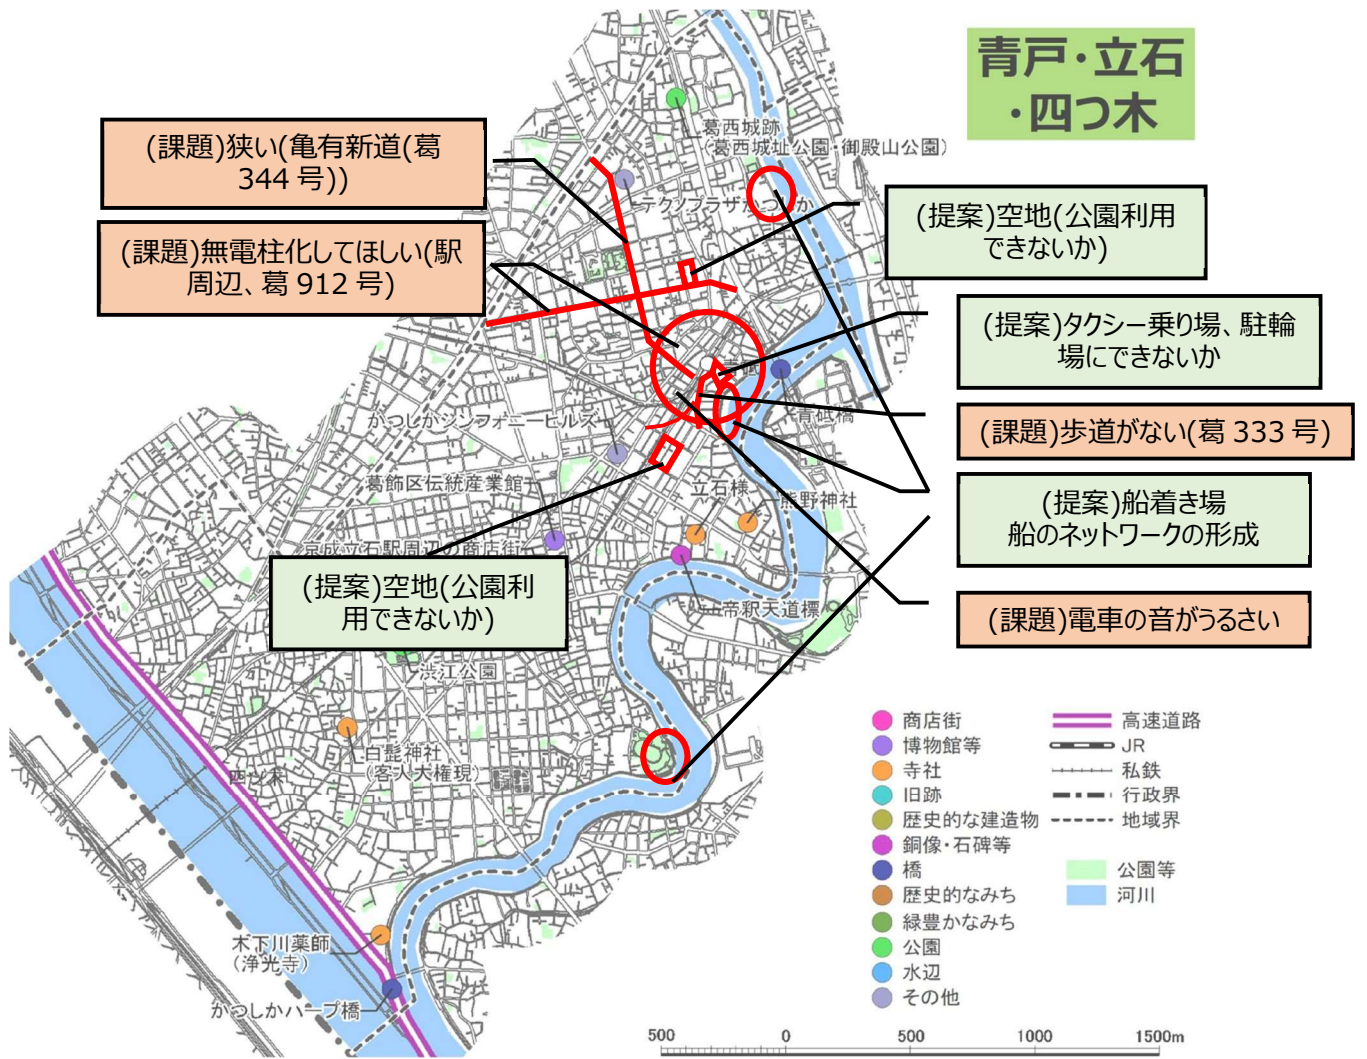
青戸・立石・四つ木

(課題)狭い(亀有新道(葛344号))

(課題)無電柱化してほしい(駅周辺、葛912号)

(提案)空地(公園利用できないか)

(提案)タクシー乗り場、駐輪場にできないか

(課題)歩道がない(葛333号)

(提案)船着き場 船のネットワークの形成

(課題)電車の音がうるさい

(提案)空地(公園利用できないか)

葛西城跡
(葛西城址公園・御殿山公園)
テクノプラザかつしか
青砥
かつしかシンフォニーヒルズ
青砥橋
葛飾区伝統産業館
立石様
熊野神社
京成立石駅周辺の商店街
帝釈天道標
渋江公園
白髭神社
(客人大権現)
西四つ木
木下川薬師
(浄光寺)
かつしかハープ橋

商店街
博物館等
寺社
旧跡
歴史的な建造物
銅像・石碑等
橋
歴史的なみち
緑豊かなみち
公園
水辺
その他
高速道路
JR
私鉄
行政界
地域界
公園等
河川

500 0 500 1000 1500m